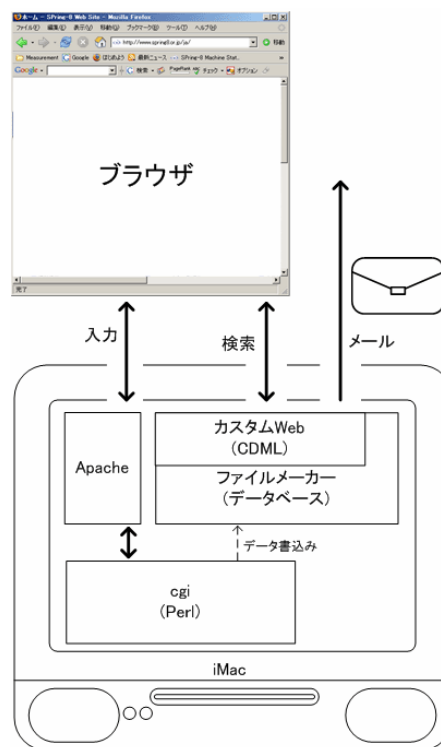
ホーム - SPring-8 Web Site - Mozilla Firefox
ファイル(F) 編集(E) 表示(V) 移動(G) ブックマーク(B) ツール(T) ヘルプ(H)
http://www.spring8.or.jp/ja/
移動
Measurement Google はじめよう 最新ニュース SPring-8 Machine Stat.
Google 検索 PageRank チェック オプション

ブラウザ

完了

入力

検索

メール

Apache

カスタムWeb
(CDML)

ファイルメーカー
(データベース)

データ書込み

cgi
(Perl)

iMac